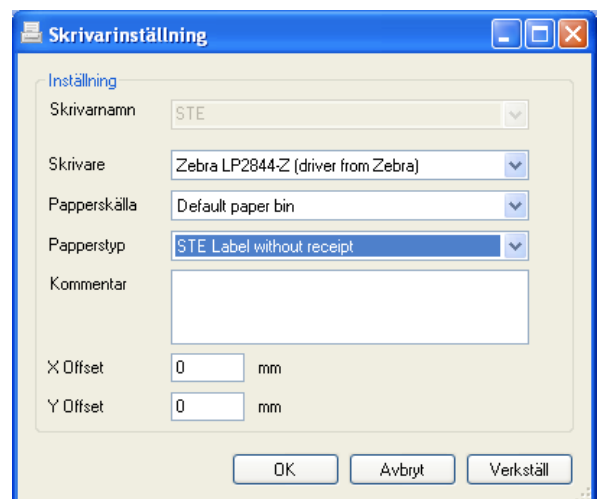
Skrivarinställning

Inställning

Skrivarnamn STE

Skrivare Zebra LP2844-Z (driver from Zebra)

Papperskälla Default paper bin

Papperstyp STE Label without receipt

Kommentar

X Offset 0 mm

Y Offset 0 mm

OK Avbryt Verkställ